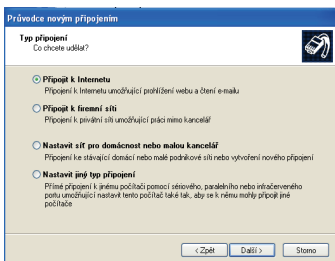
Průvodce novým připojením

Typ připojení
Co chcete udělat?

Připojit k Internetu
Připojení k Internetu umožňující prohlížení webu a čtení e-mailu

Připojit k firemní síti
Připojení k privátní síti umožňující práci mimo kancelář

Nastavit síť pro domácnost nebo malou kancelář
Připojení ke stávající domácí nebo malé podnikové síti nebo vytvoření nového připojení

Nastavit jiný typ připojení
Přímé připojení k jinému počítači pomocí sériového, paralelního nebo infračerveného portu umožňující nastavit tento počítač tak, aby se k němu mohly připojit jiné počítače

< Zpět Další > Storno